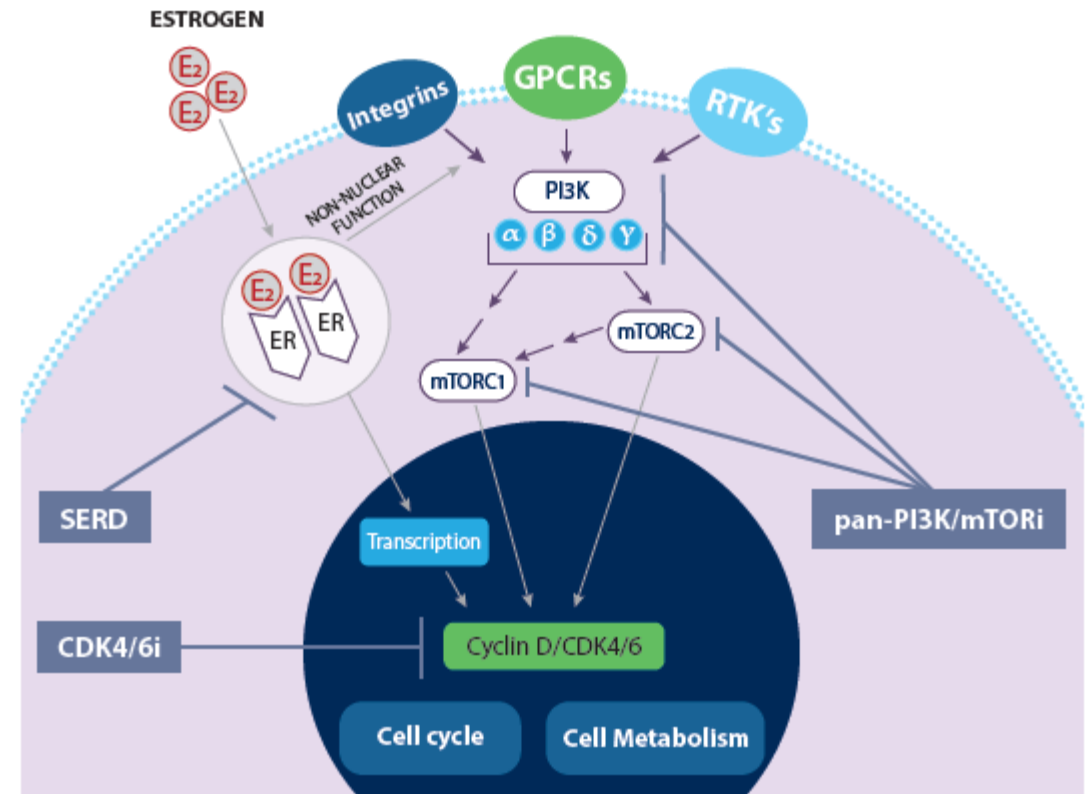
ESTROGEN

$E_2$ $E_2$ $E_2$

Integrins

GPCRs

RTK's

NON-NUCLEAR FUNCTION

PI3K

$\alpha$ $\beta$ $\delta$ $\gamma$

$E_2$ $E_2$

ER ER

mTORC2

mTORC1

SERD

pan-PI3K/mTORi

Transcription

CDK4/6i

Cyclin D/CDK4/6

Cell cycle

Cell Metabolism